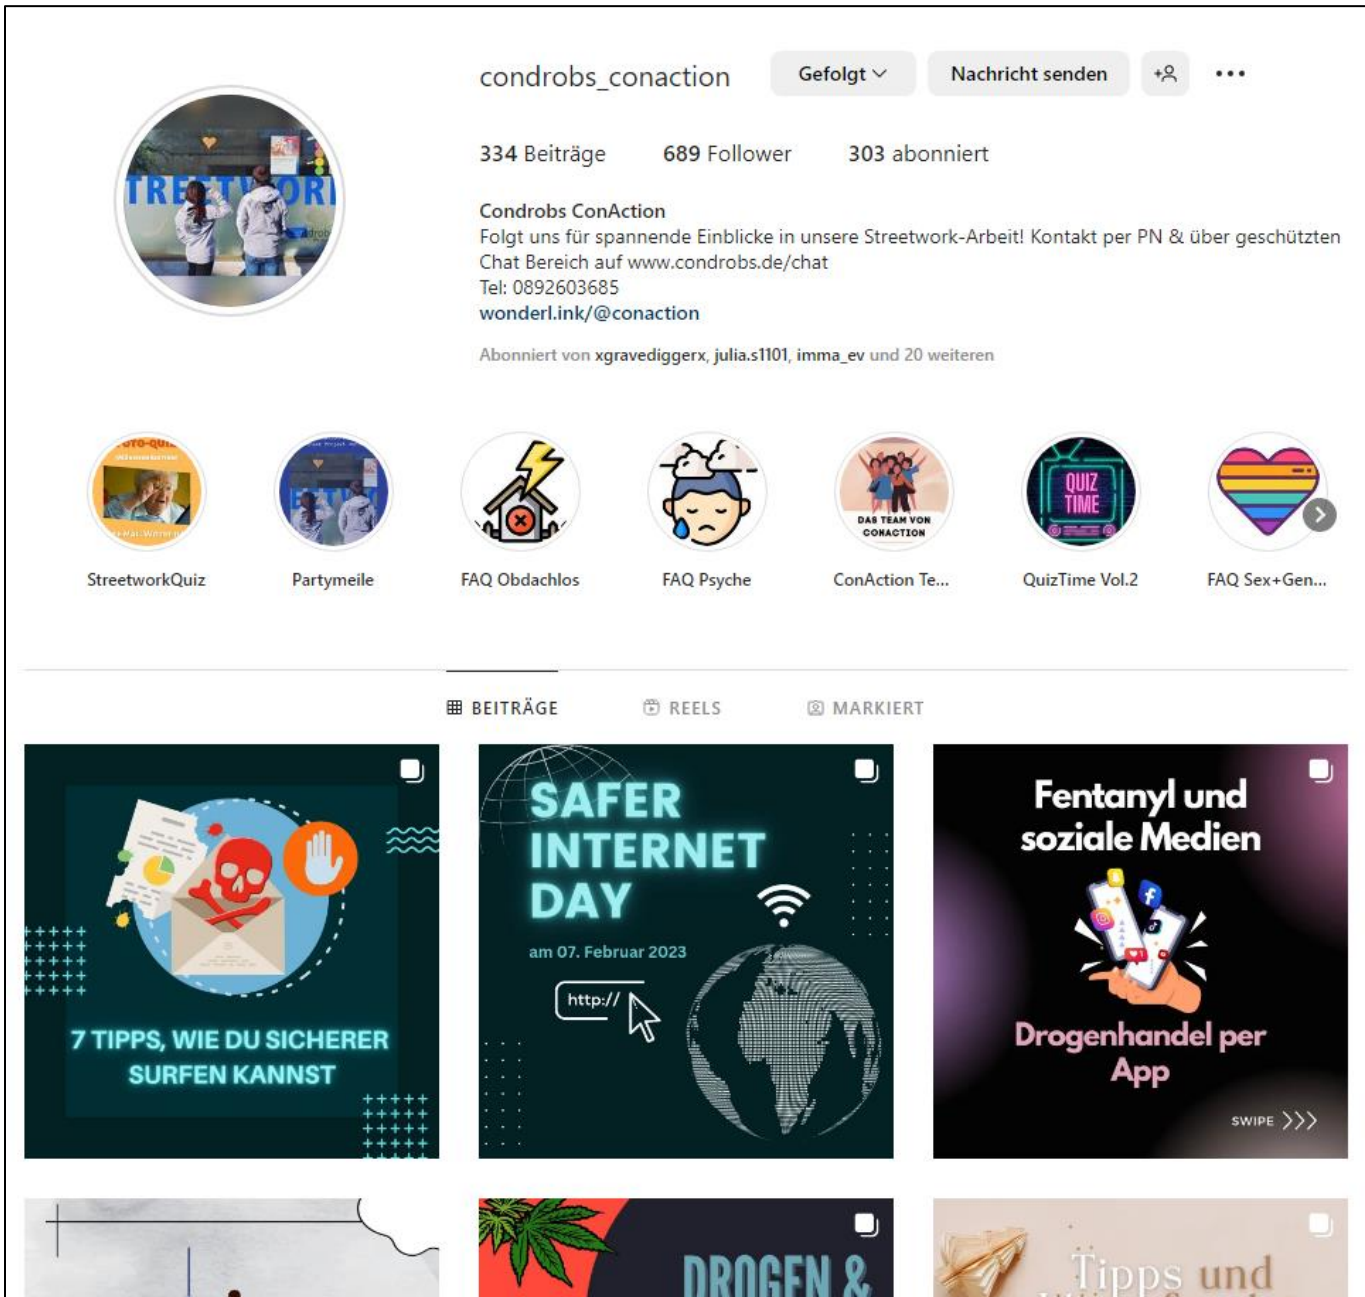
condrobs_conaction

Gefolgt

Nachricht senden

334 Beiträge 689 Follower 303 abonniert

Condrobs ConAction
Folgt uns für spannende Einblicke in unsere Streetwork-Arbeit! Kontakt per PN & über geschützten Chat Bereich auf www.condrobs.de/chat
Tel: 0892603685
wonderl.ink/@conaction

Abonniert von xgravediggerx, julia.s1101, imma_ev und 20 weiteren

StreetworkQuiz Partymeile FAQ Obdachlos FAQ Psyche ConAction Te... QuizTime Vol.2 FAQ Sex+Gen...

DAS TEAM VON CONACTION

QUIZ TIME

BEITRÄGE REELS MARKIERT

7 TIPPS, WIE DU SICHERER SURFEN KANNST

SAFER INTERNET DAY
am 07. Februar 2023
http://

Fentanyl und soziale Medien
Drogenhandel per App
SWIPE

DROGEN &

Tipps und